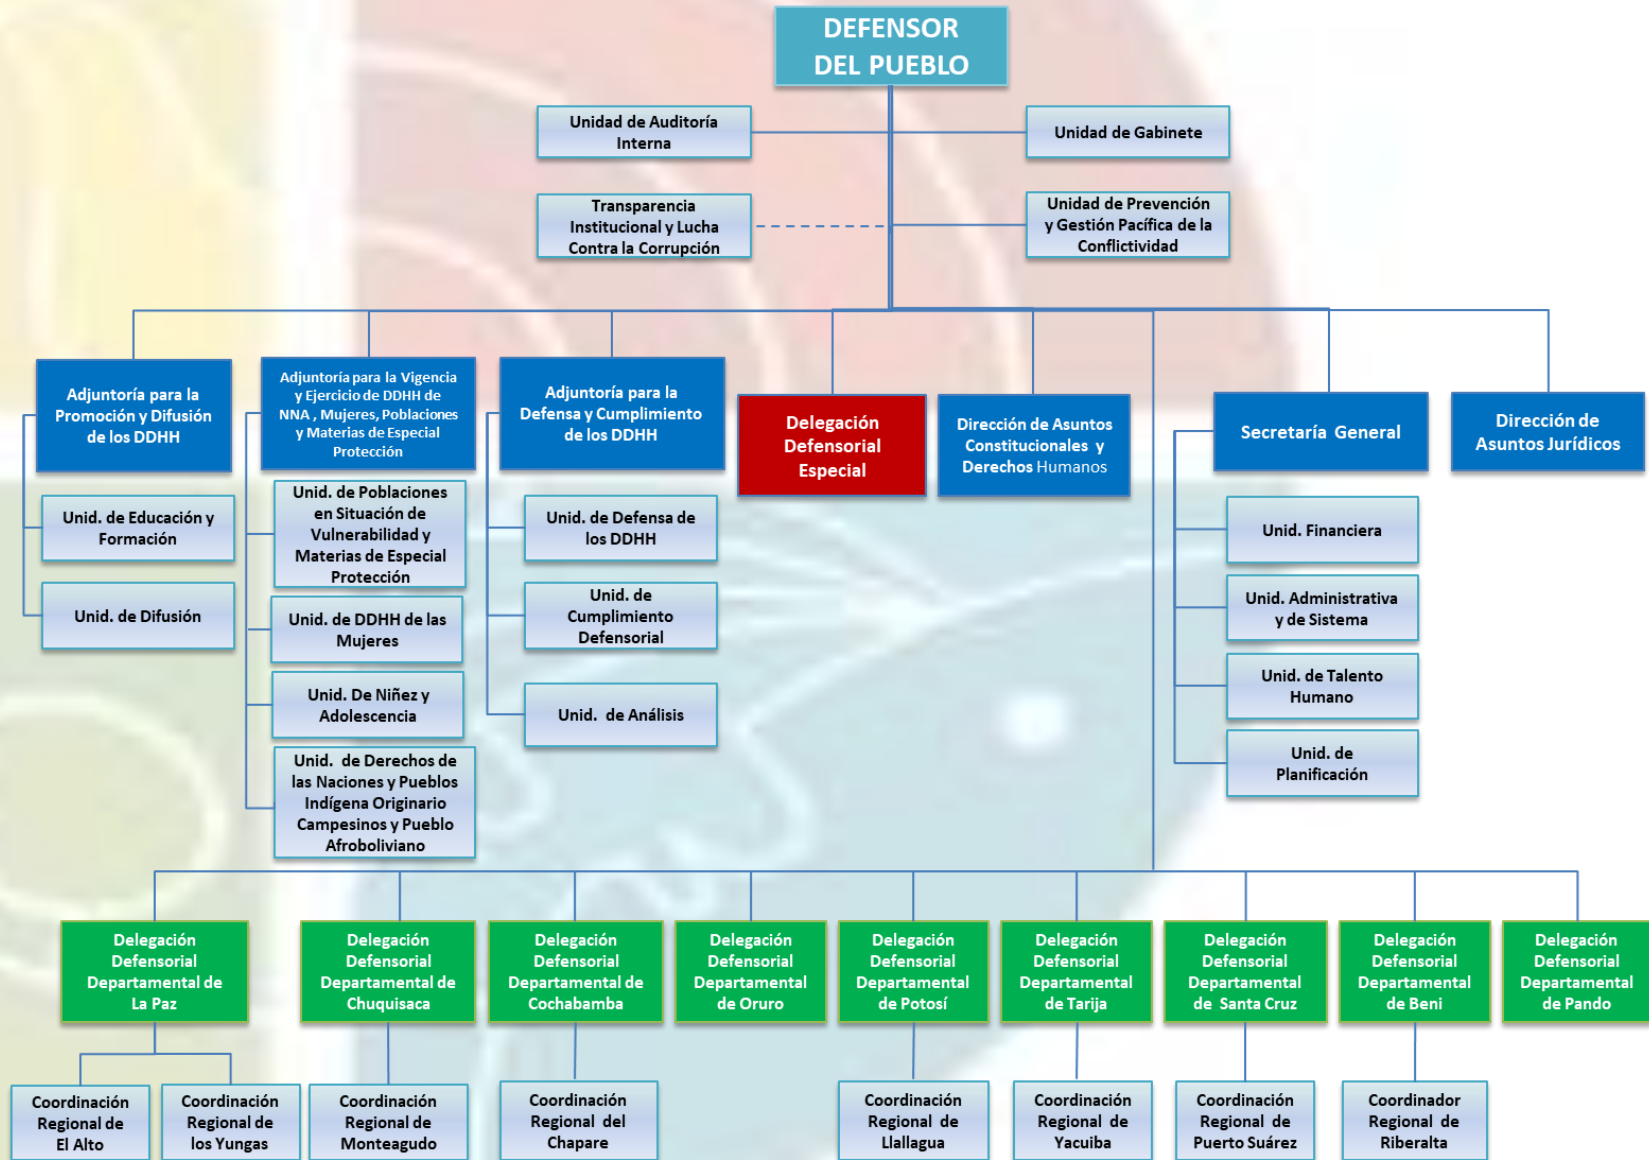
DEFENSOR DEL PUEBLO

Unidad de Auditoría Interna

Unidad de Gabinete

Transparencia Institucional y Lucha Contra la Corrupción

Unidad de Prevención y Gestión Pacífica de la Conflictividad

Adjuntoría para la Promoción y Difusión de los DDHH

Unid. de Educación y Formación

Unid. de Difusión

Adjuntoría para la Vigencia y Ejercicio de DDHH de NNA , Mujeres, Poblaciones y Materias de Especial Protección

Unid. de Poblaciones en Situación de Vulnerabilidad y Materias de Especial Protección

Unid. de DDHH de las Mujeres

Unid. De Niñez y Adolescencia

Unid. de Derechos de las Naciones y Pueblos Indígena Originario Campesinos y Pueblo Afroboliviano

Adjuntoría para la Defensa y Cumplimiento de los DDHH

Unid. de Defensa de los DDHH

Unid. de Cumplimiento Defensorial

Unid. de Análisis

Delegación Defensorial Especial

Dirección de Asuntos Constitucionales y Derechos Humanos

Secretaría General

Unid. Financiera

Unid. Administrativa y de Sistema

Unid. de Talento Humano

Unid. de Planificación

Dirección de Asuntos Jurídicos

Delegación Defensorial Departamental de La Paz

Delegación Defensorial Departamental de Chuquisaca

Delegación Defensorial Departamental de Cochabamba

Delegación Defensorial Departamental de Oruro

Delegación Defensorial Departamental de Potosí

Delegación Defensorial Departamental de Tarija

Delegación Defensorial Departamental de Santa Cruz

Delegación Defensorial Departamental de Beni

Delegación Defensorial Departamental de Pando

Coordinación Regional de El Alto

Coordinación Regional de los Yungas

Coordinación Regional de Monteagudo

Coordinación Regional del Chapare

Coordinación Regional de Llallagua

Coordinación Regional de Yacuiba

Coordinación Regional de Puerto Suárez

Coordinador Regional de Riberalta